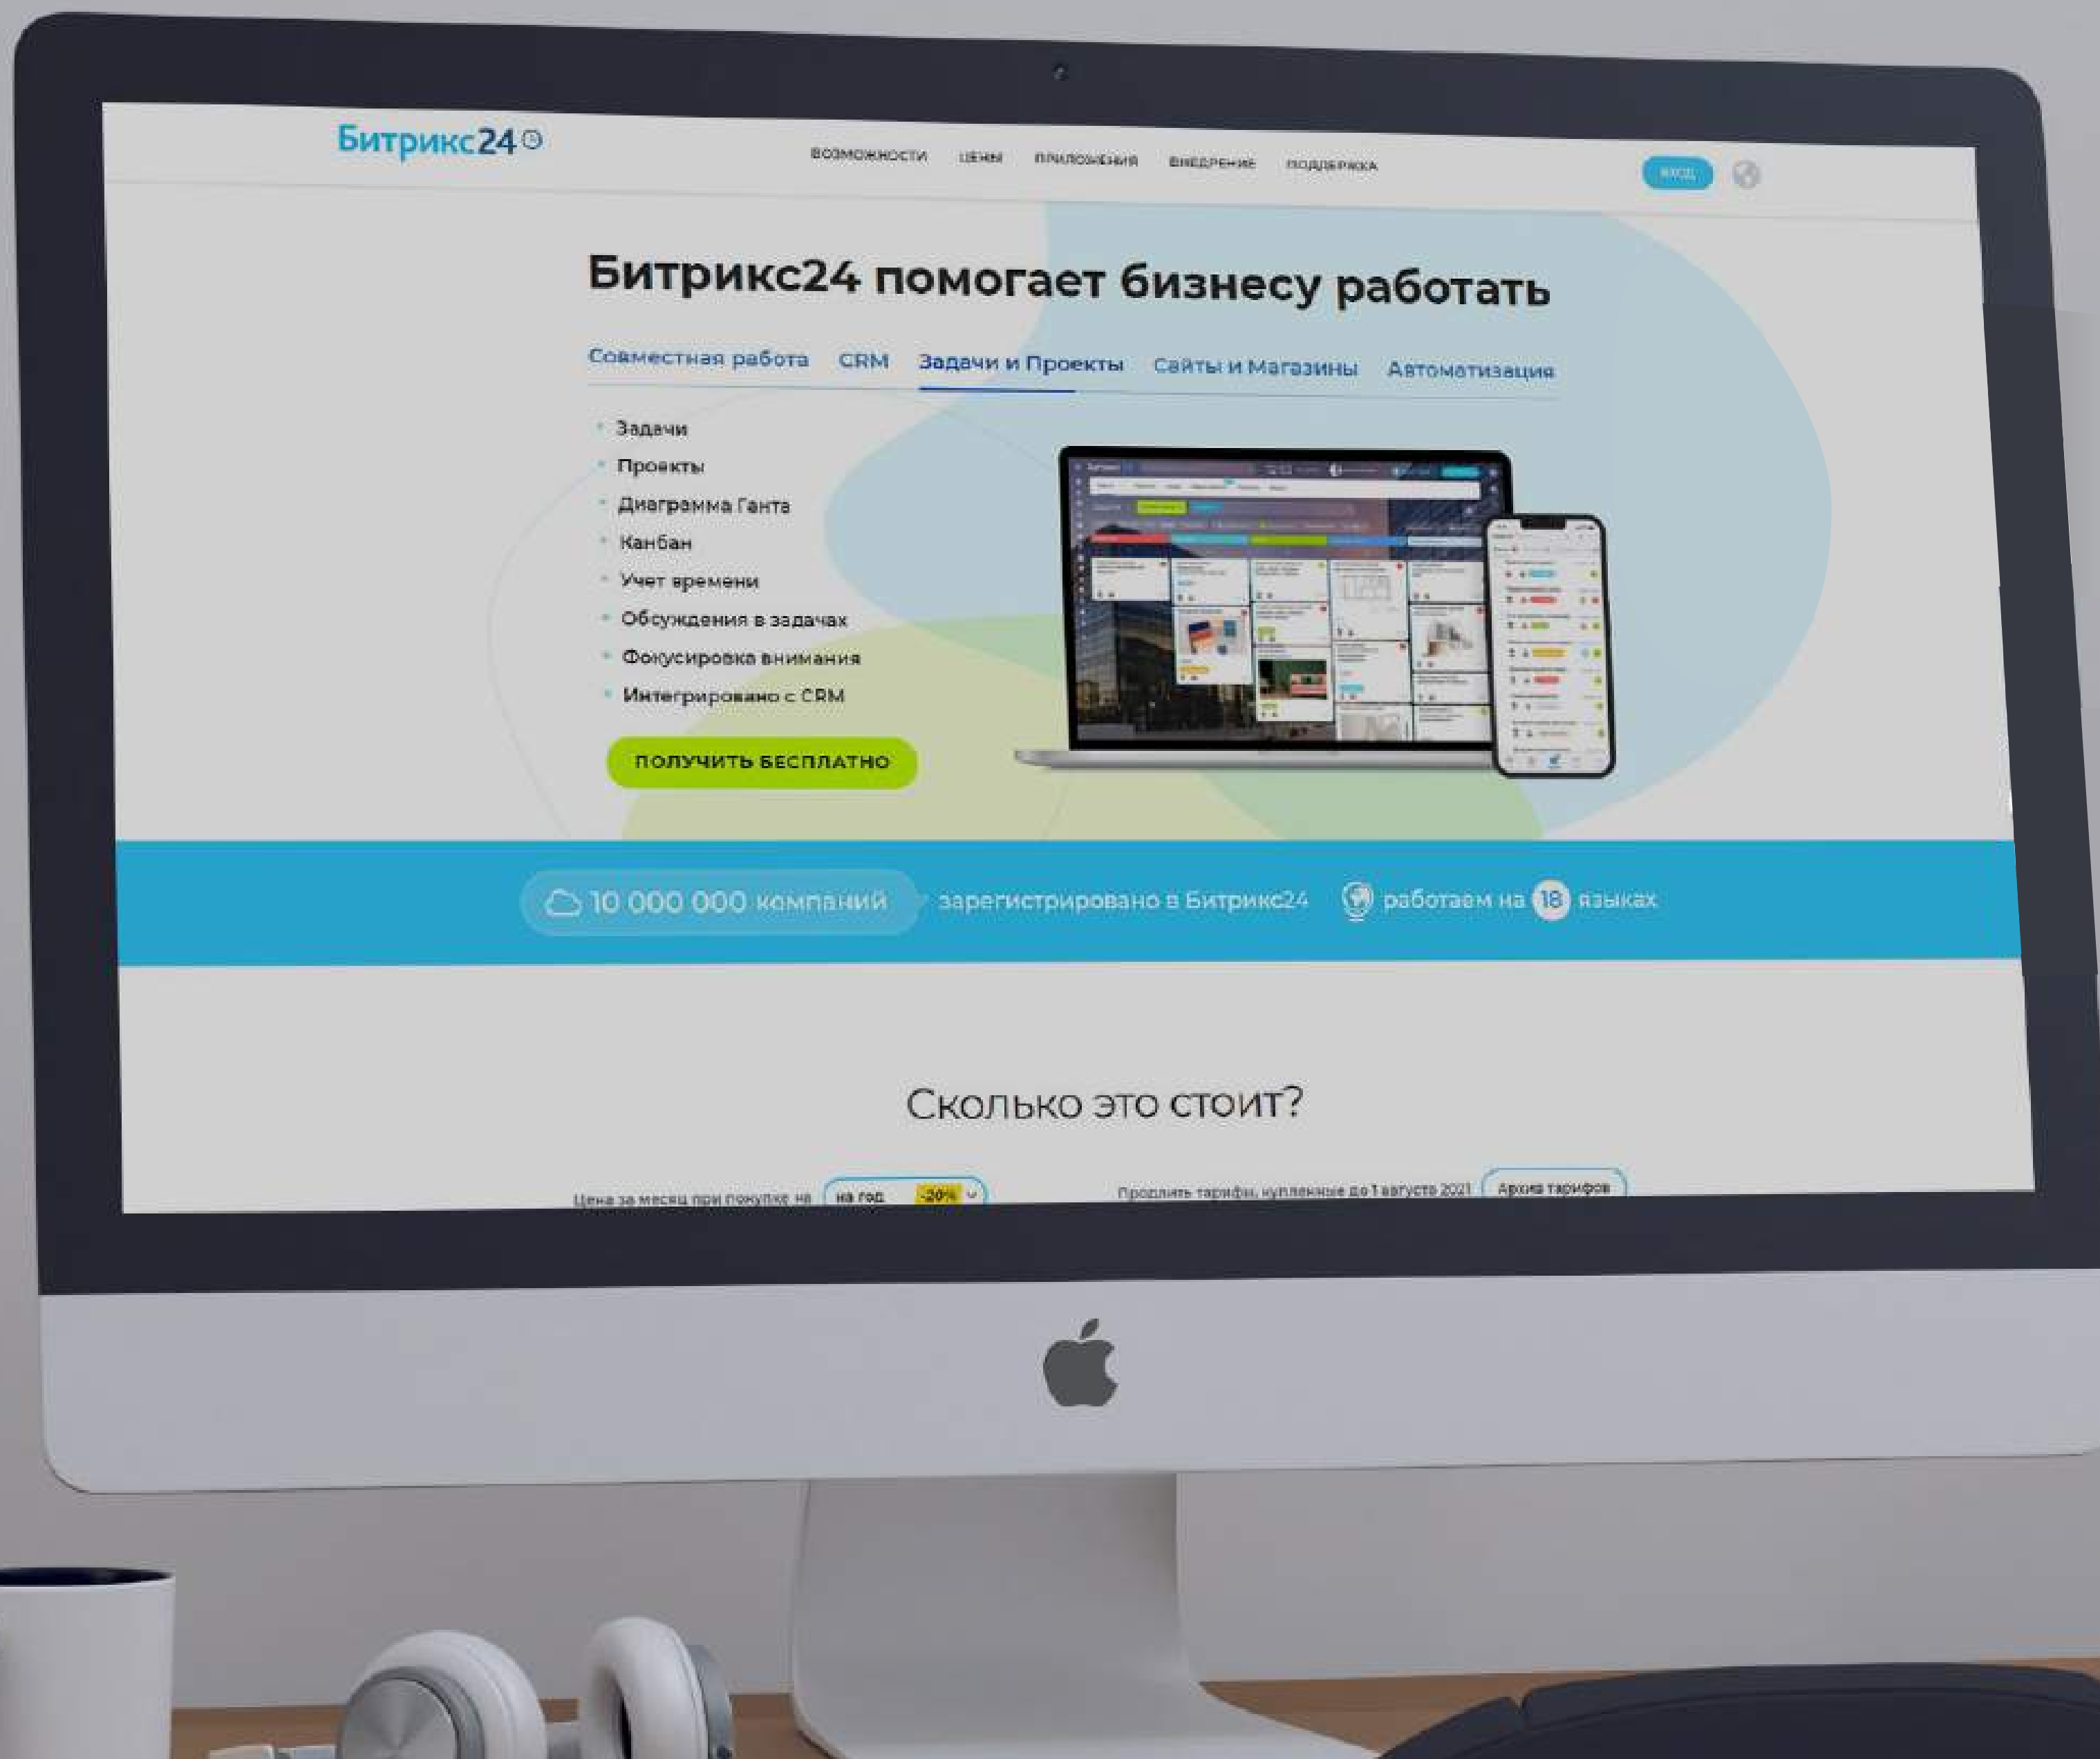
Битрикс24

ВОЗМОЖНОСТИ ЦЕНЫ ПРИЛОЖЕНИЯ ВНЕДРЕНИЕ ПОДДЕРЖКА

ВХОД

Битрикс24 помогает бизнесу работать

Совместная работа CRM Задачи и Проекты Сайты и Магазины Автоматизация

- Задачи
- Проекты
- Диаграмма Ганта
- Канбан
- Учет времени
- Обсуждения в задачах
- Фокусировка внимания
- Интегрировано с CRM

ПОЛУЧИТЬ БЕСПЛАТНО

10 000 000 компаний зарегистрировано в Битрикс24 работаем на 18 языках

Сколько это стоит?

Цена за месяц при покупке на на год -20%

Продлить тарифы, купленные до 1 августа 2021 Архив тарифов